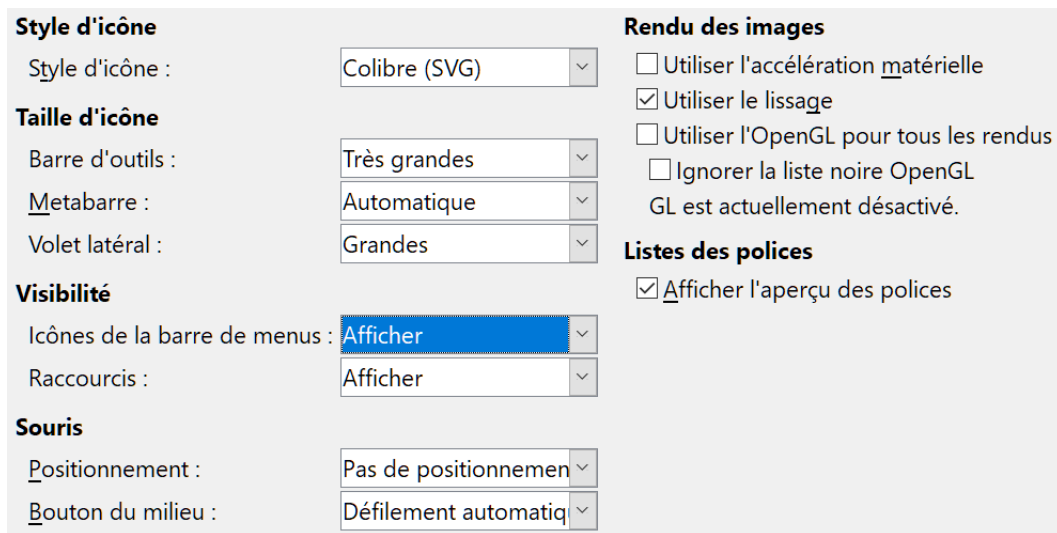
Style d'icône

Style d'icône : Colibre (SVG)

Taille d'icône

Barre d'outils : Très grandes

Metabarre : Automatique

Volet latéral : Grandes

Visibilité

Icônes de la barre de menus : Afficher

Raccourcis : Afficher

Souris

Positionnement : Pas de positionnemen

Bouton du milieu : Défilement automatiq

Rendu des images

☐ Utiliser l'accélération matérielle

☑ Utiliser le lissage

☐ Utiliser l'OpenGL pour tous les rendus

☐ Ignorer la liste noire OpenGL

GL est actuellement désactivé.

Listes des polices

☑ Afficher l'aperçu des polices